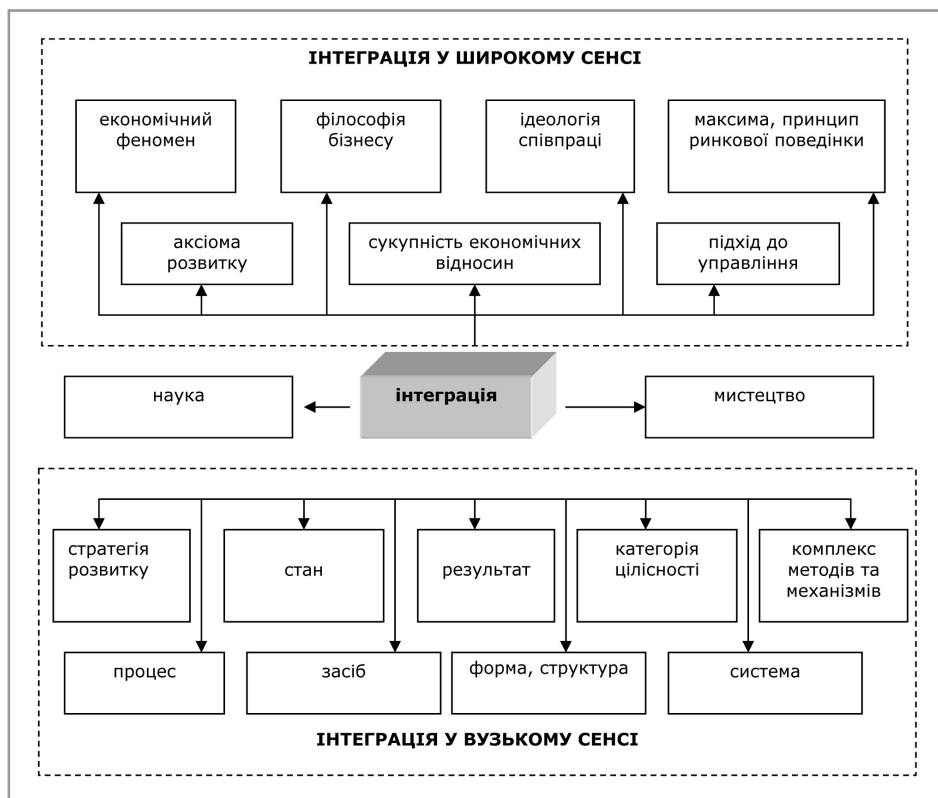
ІНТЕГРАЦІЯ У ШИРОКОМУ СЕНСІ

економічний феномен

філософія бізнесу

ідеологія співпраці

максима, принцип ринкової поведінки

аксіома розвитку

сукупність економічних відносин

підхід до управління

наука

інтеграція

мистецтво

стратегія розвитку

стан

результат

категорія цілісності

комплекс методів та механізмів

процес

засіб

форма, структура

система

ІНТЕГРАЦІЯ У ВУЗЬКОМУ СЕНСІ